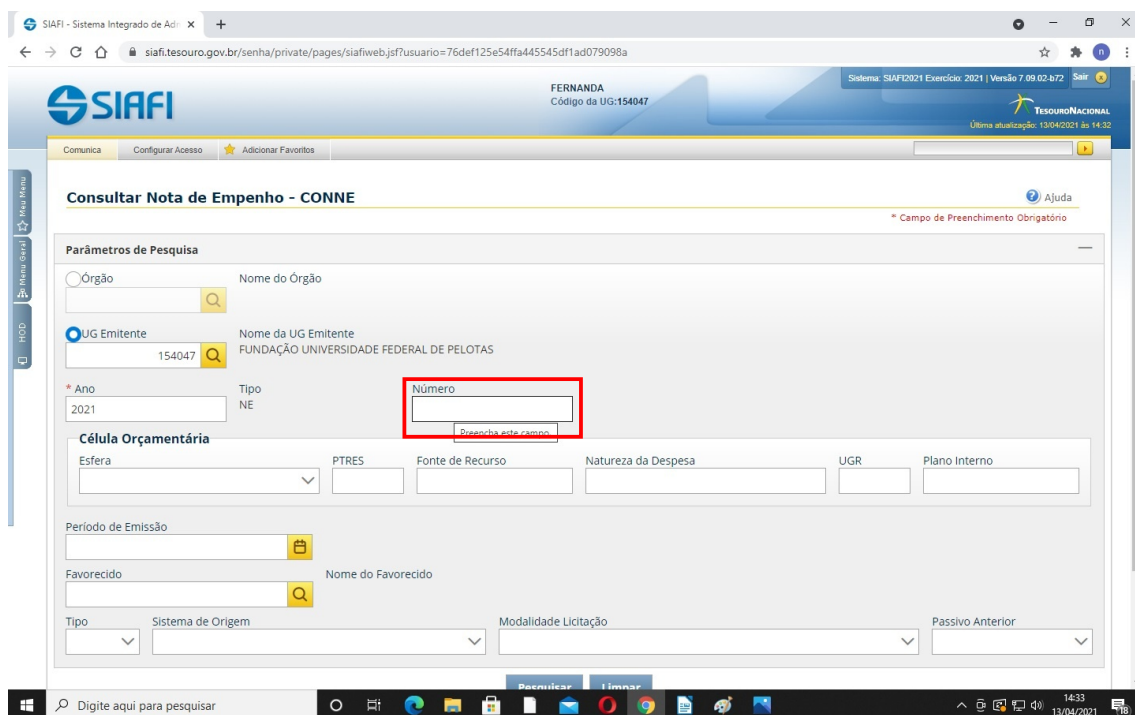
SIAFI - Sistema Integrado de Adr ×
siafi.tesouro.gov.br/senha/private/pages/siafiweb.jsf?usuario=76def125e54ffa445545df1ad079098a

SIAFI
FERNANDA
Código da UG:154047
Sistema: SIAFI2021 Exercício: 2021 | Versão 7.09.02-b72 Sair
TesouroNacional
Última atualização: 13/04/2021 às 14:32

Comunica Configurar Acesso Adicionar Favoritos

Meu Menu Menu Geral HOD

Consultar Nota de Empenho - CONNE
Ajuda
* Campo de Preenchimento Obrigatório

Parâmetros de Pesquisa

Órgão
Nome do Órgão

UG Emitente
154047
Nome da UG Emitente
FUNDAÇÃO UNIVERSIDADE FEDERAL DE PELOTAS

* Ano
2021
Tipo
NE
Número
Preencha este campo

Célula Orçamentária
Esfera
PTRES
Fonte de Recurso
Natureza da Despesa
UGR
Plano Interno

Período de Emissão

Favorecido
Nome do Favorecido

Tipo
Sistema de Origem
Modalidade Licitação
Passivo Anterior

Pesquisar Limpar

Digite aqui para pesquisar
14:33
13/04/2021
18